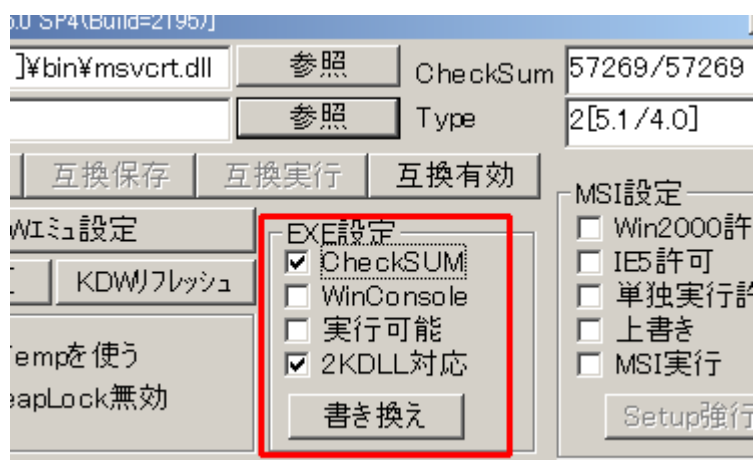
5.0 SP4(Build=2195)

]¥bin¥msvcrt.dll
参照
CheckSum 57269/57269

参照
Type 2[5.1/4.0]

互換保存 互換実行 互換有効

Wエミュ設定
KDWリフレッシュ

Tempを使う
eapLock無効

EXE設定
☑ CheckSUM
☐ WinConsole
☐ 実行可能
☑ 2KDLL対応
書き換え

MSI設定
☐ Win2000許
☐ IE5許可
☐ 単独実行許
☐ 上書き
☐ MSI実行
Setup強行